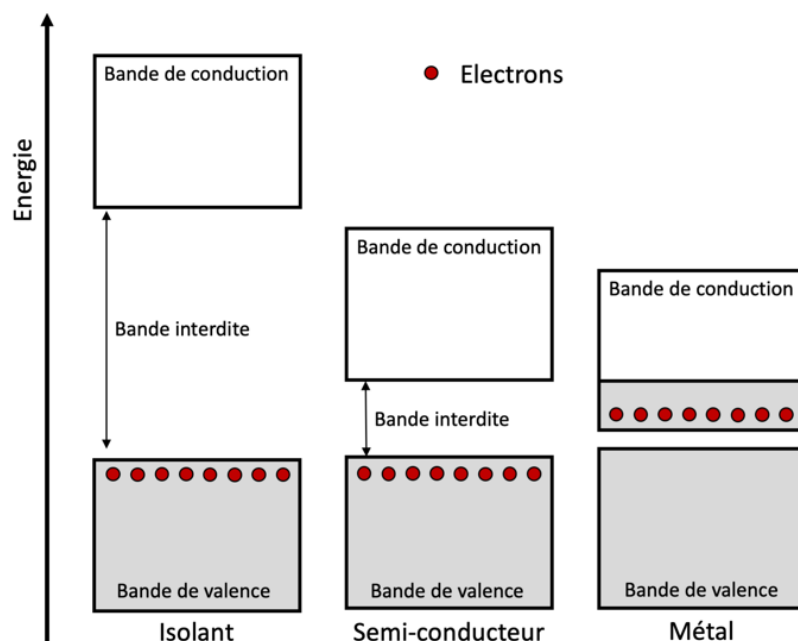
Energie

Electrons

Bande de conduction

Bande interdite

Bande de valence

Isolant

Bande de conduction

Bande interdite

Bande de valence

Semi-conducteur

Bande de conduction

Bande de valence

Métal